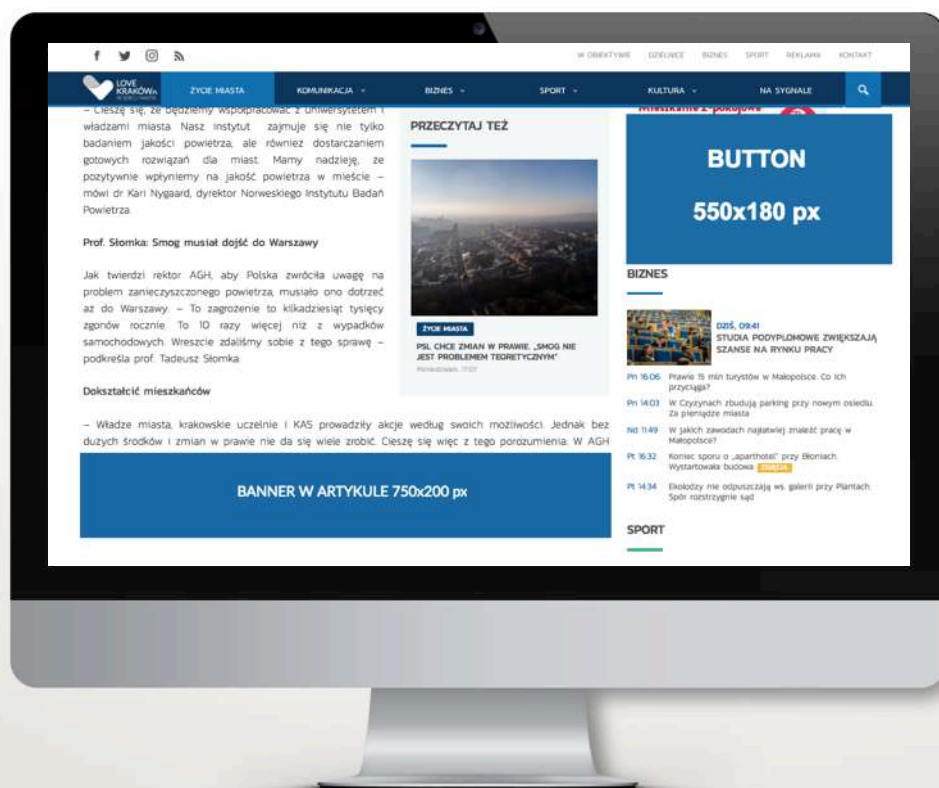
W OBIEKTYWIE DZIELNICE BIZNES SPORT REKLAMA KONTAKT

LOVE KRAKÓW

ŻYCIE MIASTA KOMUNIKACJA BIZNES SPORT KULTURA NA SYGNALE

– Cieszę się, że będziemy współpracować z uniwersytetem i władzami miasta. Nasz instytut zajmuje się nie tylko badaniem jakości powietrza, ale również dostarczaniem gotowych rozwiązań dla miast. Mamy nadzieję, że pozytywnie wpłyniemy na jakość powietrza w mieście – mówi dr Karl Nygaard, dyrektor Norweskiego Instytutu Badań Powietrza.

Prof. Słomka: Smog musiał dojść do Warszawy

Jak twierdzi rektor AGH, aby Polska zwróciła uwagę na problem zanieczyszczonego powietrza, musiało ono dotrzeć aż do Warszawy. – To zagrożenie to kilkadziesiąt tysięcy zgonów rocznie. To 10 razy więcej niż z wypadków samochodowych. Wreszcie zdaliśmy sobie z tego sprawę – podkreśla prof. Tadeusz Słomka.

Dokształcić mieszkańców

– Władze miasta, krakowskie uczelnie i KAS prowadziły akcje według swoich możliwości. Jednak bez dużych środków i zmian w prawie nie da się wiele zrobić. Cieszę się więc z tego porozumienia. W AGH

PRZECZYTAJ TEŻ

ŻYCIE MIASTA

PSL CHCE ZMIAN W PRAWIE. „SMOG NIE JEST PROBLEMEM TEORETYCZNYM"

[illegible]

BANNER W ARTYKULE 750x200 px

Mieszkanie 2-pokojowe

BUTTON

550x180 px

BIZNES

DZIŚ, 09:41
STUDIA PODYPLOMOWE ZWIĘKSZAJĄ SZANSE NA RYNKU PRACY

Pn 16:06 Prawie 15 mln turystów w Małopolsce. Co ich przyciąga?

Pn 14:03 W Czyżynach zbudują parking przy nowym osiedlu. Za pieniądze miasta

Nd 11:49 W jakich zawodach najłatwiej znaleźć pracę w Małopolsce?

Pt 16:32 Koniec sporu o „aparthotel" przy Błoniach. Wystartowała budowa ZDJĘCIA

Pt 14:34 Ekolodzy nie odpuszczają ws. galerii przy Plantach. Spór rozstrzygnie sąd

SPORT